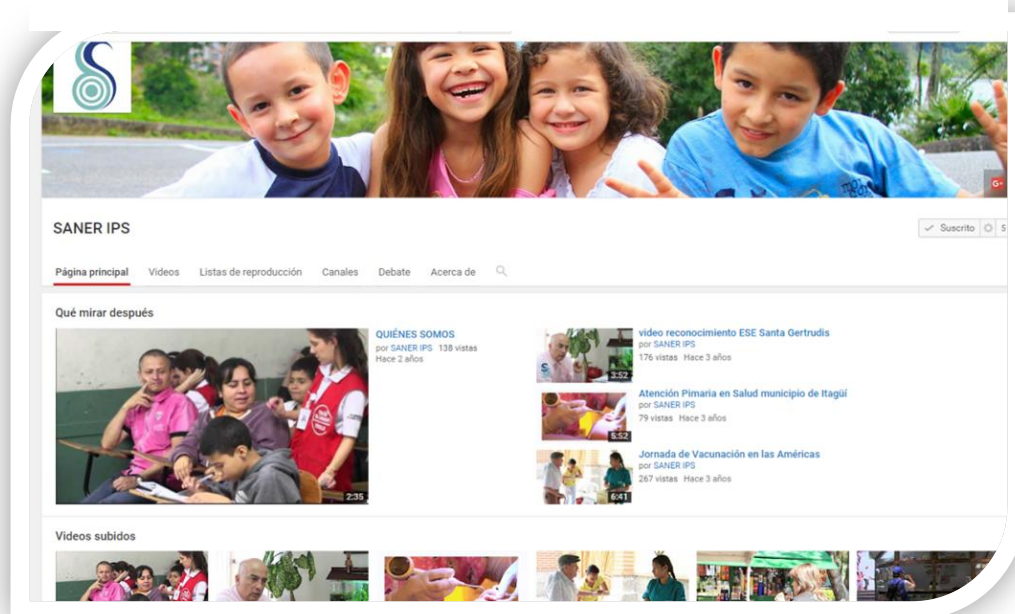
SANER IPS

Suscrito 5

Página principal Videos Listas de reproducción Canales Debate Acerca de

Qué mirar después

QUIÉNES SOMOS
por SANER IPS 138 vistas
Hace 2 años

2:35

video reconocimiento ESE Santa Gertrudis
por SANER IPS
176 vistas Hace 3 años

3:52

Atención Pimaria en Salud municipio de Itagüí
por SANER IPS
79 vistas Hace 3 años

5:52

Jornada de Vacunación en las Américas
por SANER IPS
267 vistas Hace 3 años

6:41

Videos subidos